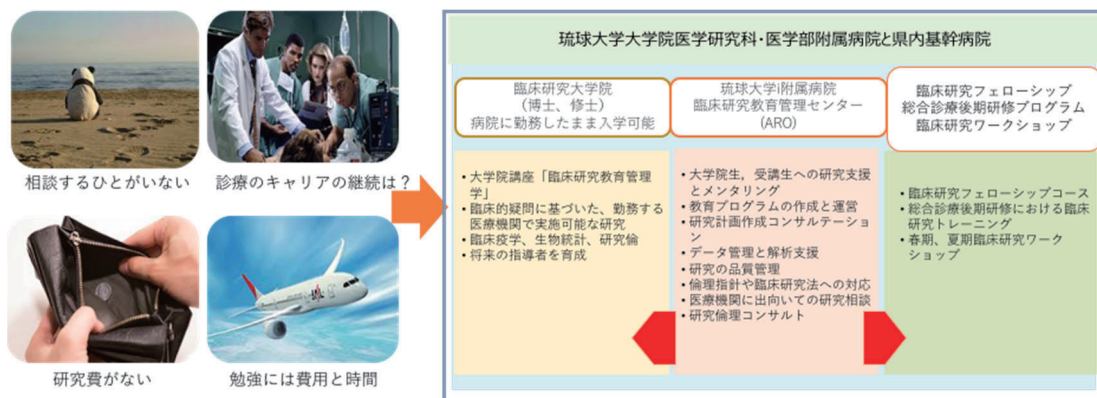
相談するひとがいない

診療のキャリアの継続は？

研究費がない

勉強には費用と時間

琉球大学大学院医学研究科・医学部附属病院と県内基幹病院

臨床研究大学院
（博士、修士）
病院に勤務したまま入学可能

琉球大学附属病院
臨床研究教育管理センター
（ARO）

臨床研究フェローシップ
総合診療後期研修プログラム
臨床研究ワークショップ

・大学院講座「臨床研究教育管理学」
・臨床的疑問に基づいた、勤務する医療機関で実施可能な研究
・臨床疫学、生物統計、研究倫
・将来の指導者を育成

・大学院生，受講生への研究支援とメンタリング
・教育プログラムの作成と運営
・研究計画作成コンサルテーション
・データ管理と解析支援
・研究の品質管理
・倫理指針や臨床研究法への対応
・医療機関に出向いての研究相談
・研究倫理コンサルト

・臨床研究フェローシップコース
・総合診療後期研修における臨床研究トレーニング
・春期、夏期臨床研究ワークショップ